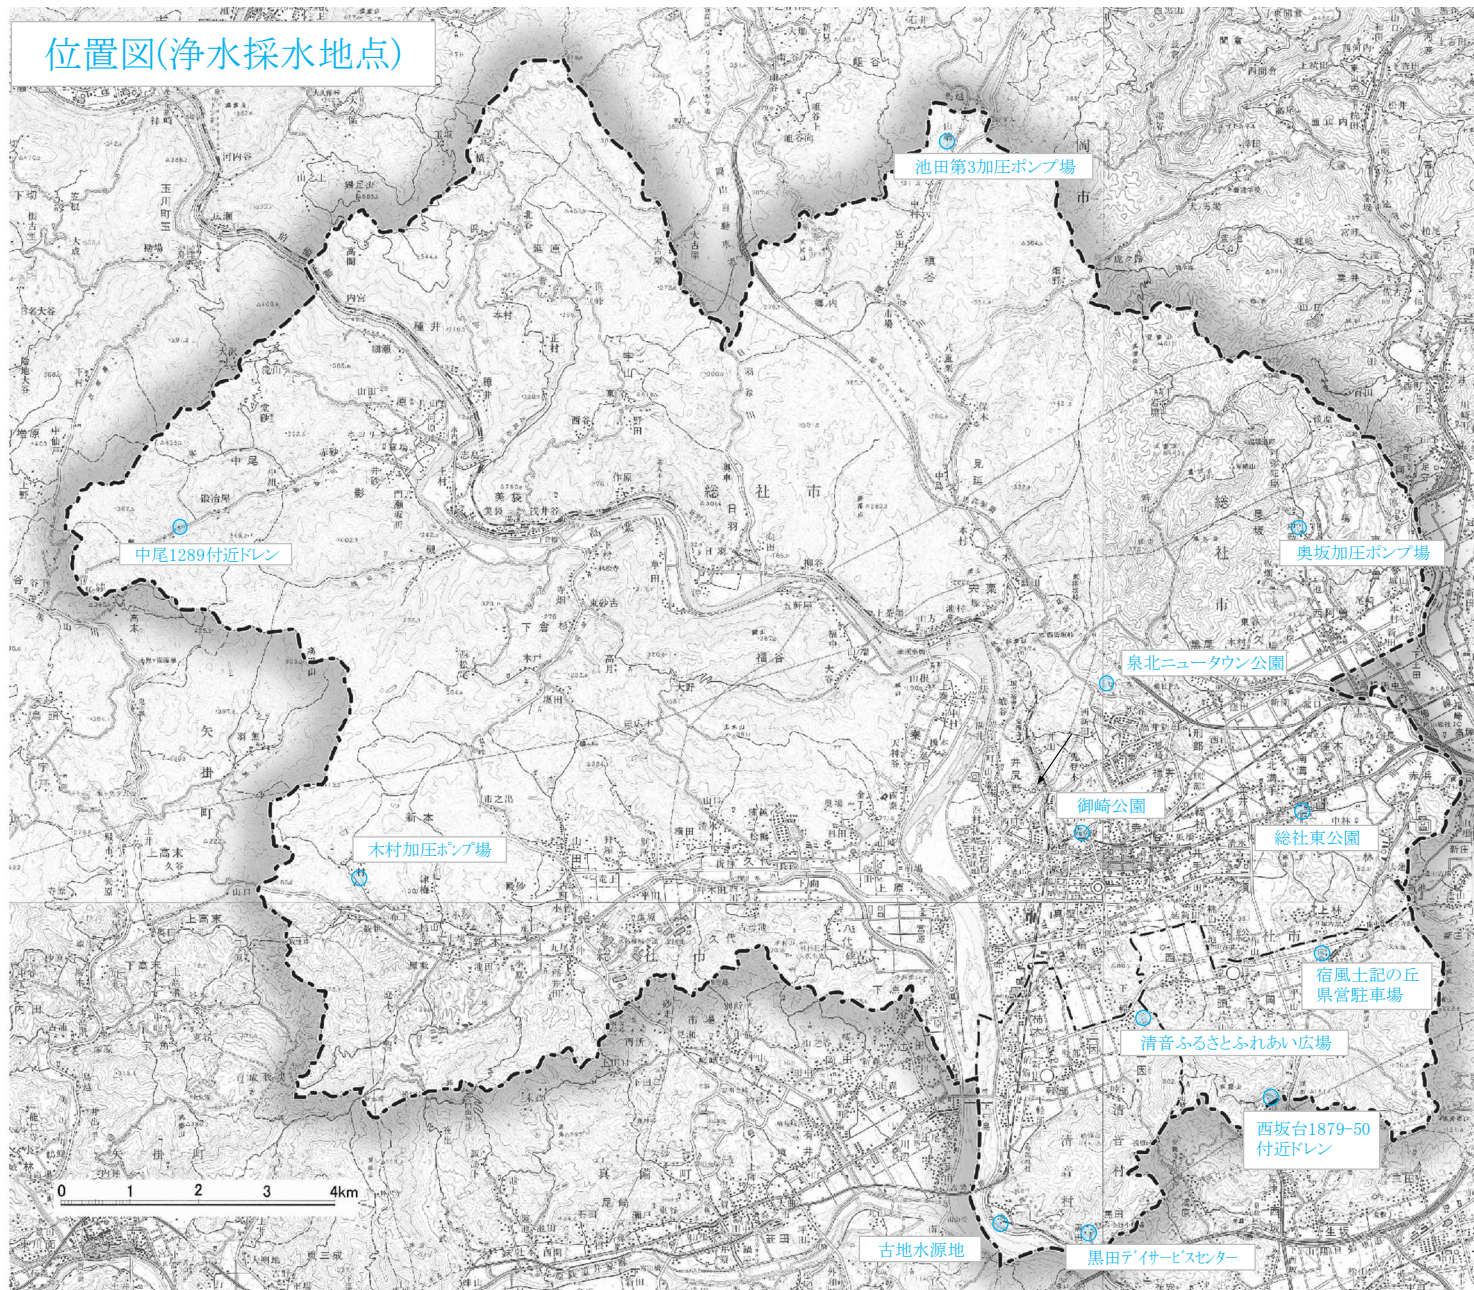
位置図(浄水採水地点)

池田第3加圧ポンプ場

中尾1289付近ドレン

奥坂加圧ポンプ場

泉北ニュータウン公園

御崎公園

総社東公園

木村加圧ポンプ場

宿風土記の丘
県営駐車場

清音ふるさとふれあい広場

西坂台1879-50
付近ドレン

古地水源地

黒田デイサービスセンター

総社市

0 1 2 3 4km